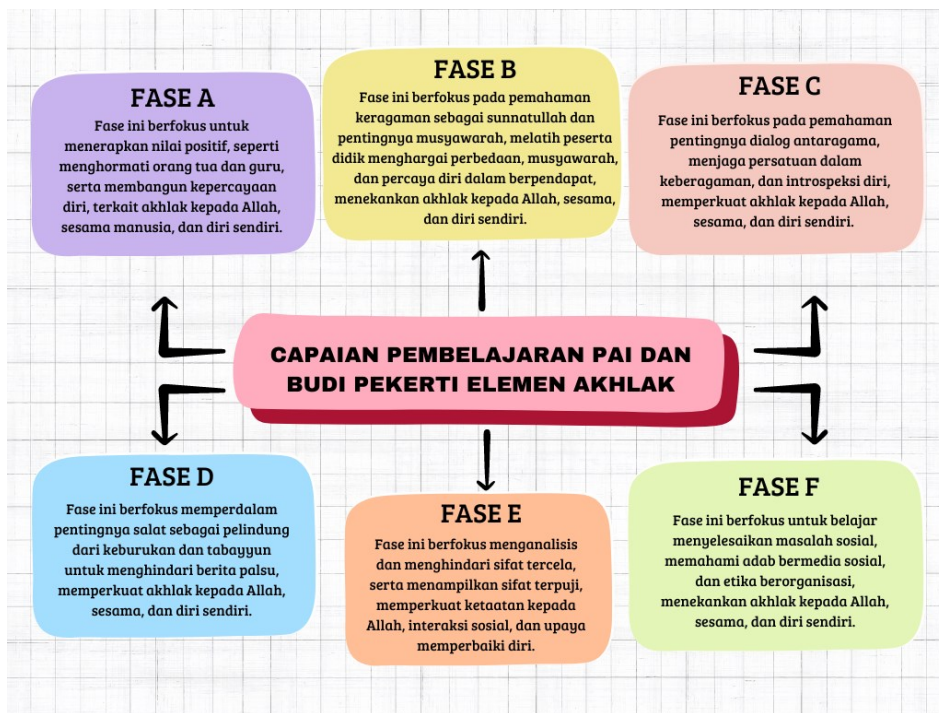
CAPAIAN PEMBELAJARAN PAI DAN BUDI PEKERTI ELEMEN AKHLAK

FASE A
Fase ini berfokus untuk menerapkan nilai positif, seperti menghormati orang tua dan guru, serta membangun kepercayaan diri, terkait akhlak kepada Allah, sesama manusia, dan diri sendiri.

FASE B
Fase ini berfokus pada pemahaman keragaman sebagai sunnatullah dan pentingnya musyawarah, melatih peserta didik menghargai perbedaan, musyawarah, dan percaya diri dalam berpendapat, menekankan akhlak kepada Allah, sesama, dan diri sendiri.

FASE C
Fase ini berfokus pada pemahaman pentingnya dialog antaragama, menjaga persatuan dalam keberagaman, dan introspeksi diri, memperkuat akhlak kepada Allah, sesama, dan diri sendiri.

FASE D
Fase ini berfokus memperdalam pentingnya salat sebagai pelindung dari keburukan dan tabayyun untuk menghindari berita palsu, memperkuat akhlak kepada Allah, sesama, dan diri sendiri.

FASE E
Fase ini berfokus menganalisis dan menghindari sifat tercela, serta menampilkan sifat terpuji, memperkuat ketaatan kepada Allah, interaksi sosial, dan upaya memperbaiki diri.

FASE F
Fase ini berfokus untuk belajar menyelesaikan masalah sosial, memahami adab bermedia sosial, dan etika berorganisasi, menekankan akhlak kepada Allah, sesama, dan diri sendiri.